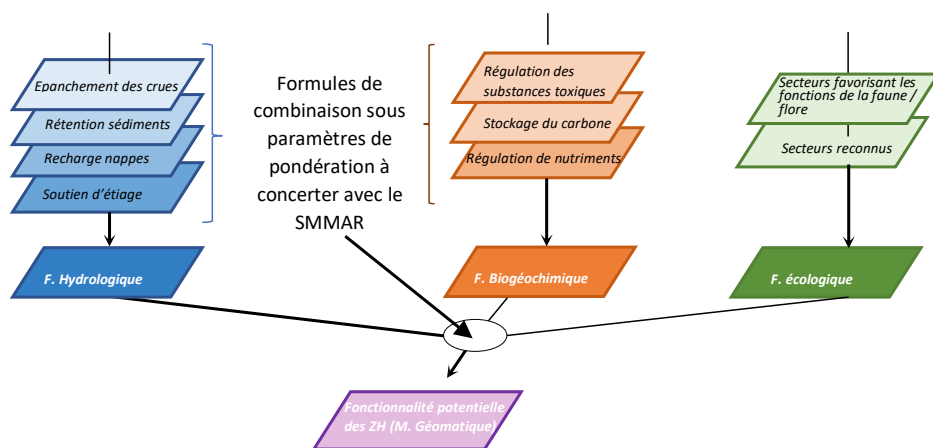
Epanchement des crues
Rétention sédiments
Recharge nappes
Soutien d'étiage

F. Hydrologique

Formules de combinaison sous paramètres de pondération à concerter avec le SMMAR

Régulation des substances toxiques
Stockage du carbone
Régulation de nutriments

F. Biogéochimique

Secteurs favorisant les fonctions de la faune / flore
Secteurs reconnus

F. écologique

Fonctionnalité potentielle des ZH (M. Géomatique)